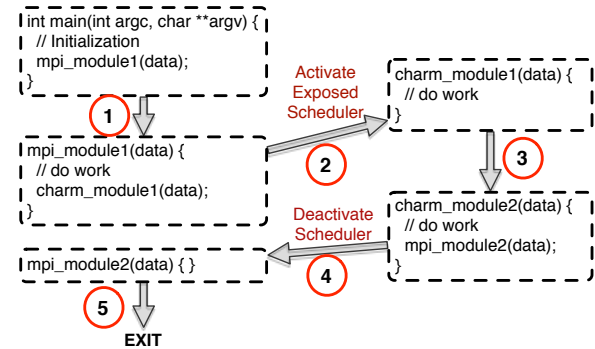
int main(int argc, char **argv) {
// Initialization
mpi_module1(data);
}

1

mpi_module1(data) {
// do work
charm_module1(data);
}

Activate Exposed Scheduler

2

charm_module1(data) {
// do work
}

3

charm_module2(data) {
// do work
mpi_module2(data);
}

Deactivate Scheduler

4

mpi_module2(data) { }

5

EXIT